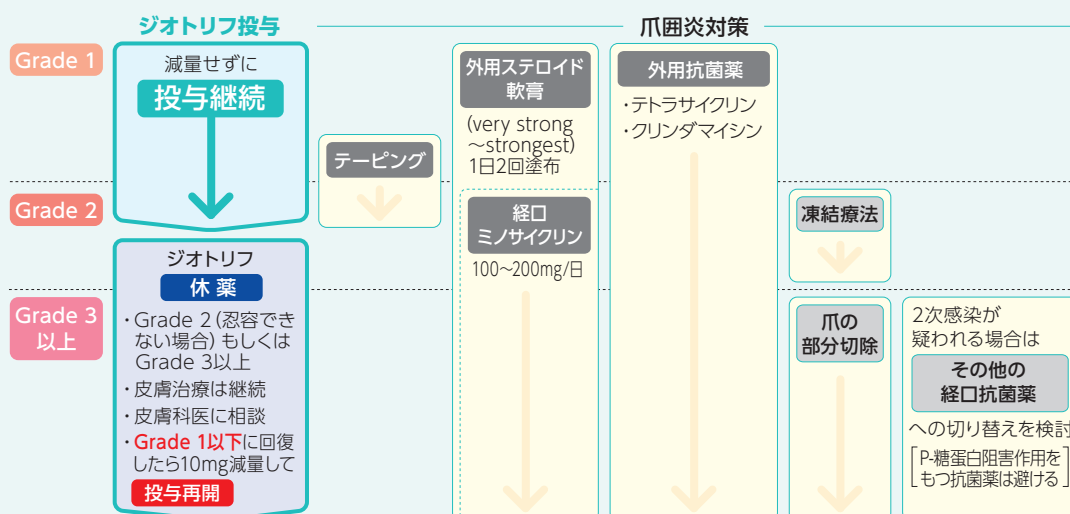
ジオトリフ投与

爪囲炎対策

Grade 1

減量せずに
投与継続

外用ステロイド軟膏
(very strong ～strongest)
1日2回塗布

外用抗菌薬
・テトラサイクリン
・クリンダマイシン

テーピング

Grade 2

経口ミノサイクリン
100～200mg/日

凍結療法

ジオトリフ
休 薬
・Grade 2 (忍容できない場合) もしくはGrade 3以上
・皮膚治療は継続
・皮膚科医に相談
・Grade 1以下に回復したら10mg減量して
投与再開

Grade 3
以上

爪の
部分切除

2次感染が
疑われる場合は
その他の
経口抗菌薬
への切り替えを検討
［P-糖蛋白阻害作用をもつ抗菌薬は避ける］